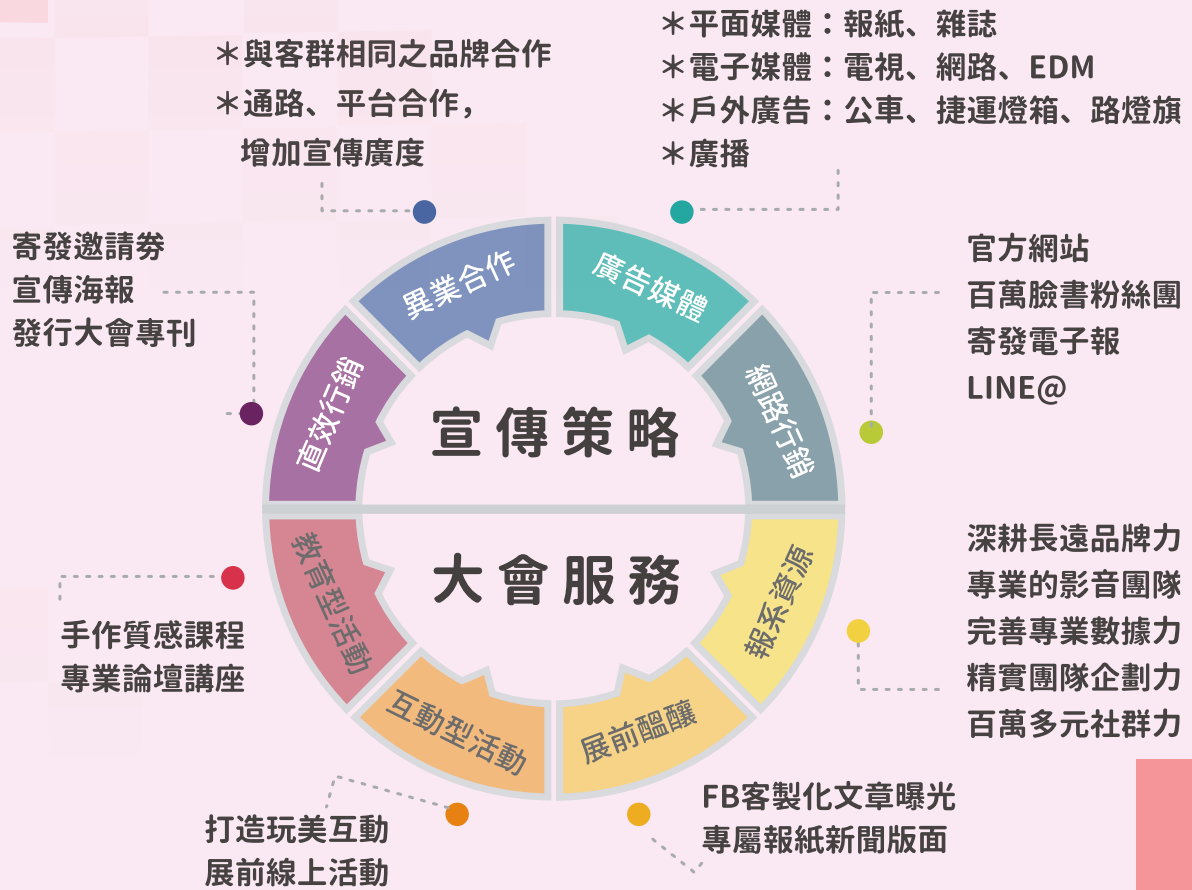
＊與客群相同之品牌合作
＊通路、平台合作，
增加宣傳廣度

＊平面媒體：報紙、雜誌
＊電子媒體：電視、網路、EDM
＊戶外廣告：公車、捷運燈箱、路燈旗
＊廣播

寄發邀請券
宣傳海報
發行大會專刊

官方網站
百萬臉書粉絲團
寄發電子報
LINE@

異業合作
廣告媒體
直效行銷
網路行銷
宣傳策略
大會服務
教育型活動
報系資源
互動型活動
展前醞釀

深耕長遠品牌力
專業的影音團隊
完善專業數據力
精實團隊企劃力
百萬多元社群力

手作質感課程
專業論壇講座

FB客製化文章曝光
專屬報紙新聞版面

打造玩美互動
展前線上活動